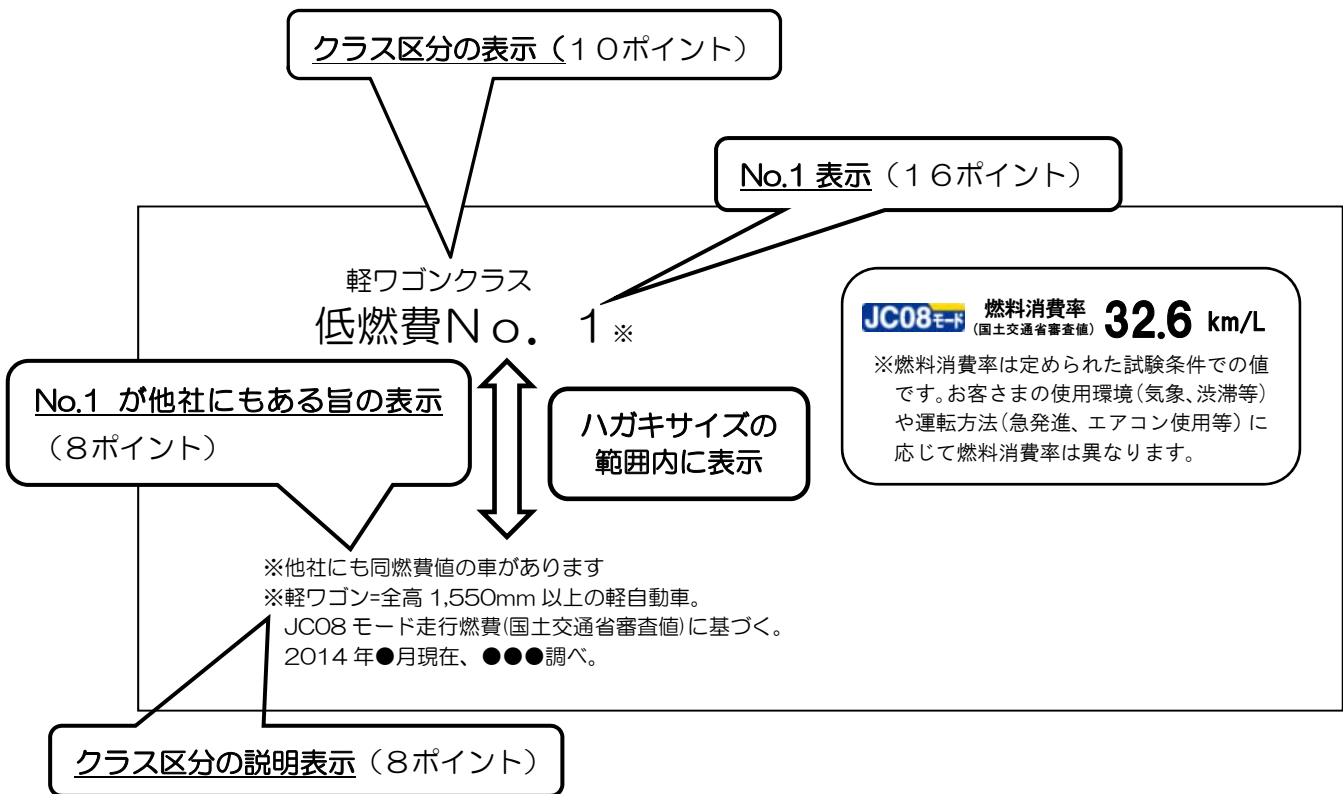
クラス区分の表示（１０ポイント）

No.1 表示（１６ポイント）

軽ワゴンクラス
低燃費Ｎｏ．１※

JC08モード 燃料消費率（国土交通省審査値） 32.6 km/L
※燃料消費率は定められた試験条件での値です。お客さまの使用環境（気象、渋滞等）や運転方法（急発進、エアコン使用等）に応じて燃料消費率は異なります。

No.1 が他社にもある旨の表示（８ポイント）

ハガキサイズの範囲内に表示

※他社にも同燃費値の車があります
※軽ワゴン=全高 1,550mm 以上の軽自動車。
JC08 モード走行燃費(国土交通省審査値)に基づく。
2014 年●月現在、●●●調べ。

クラス区分の説明表示（８ポイント）